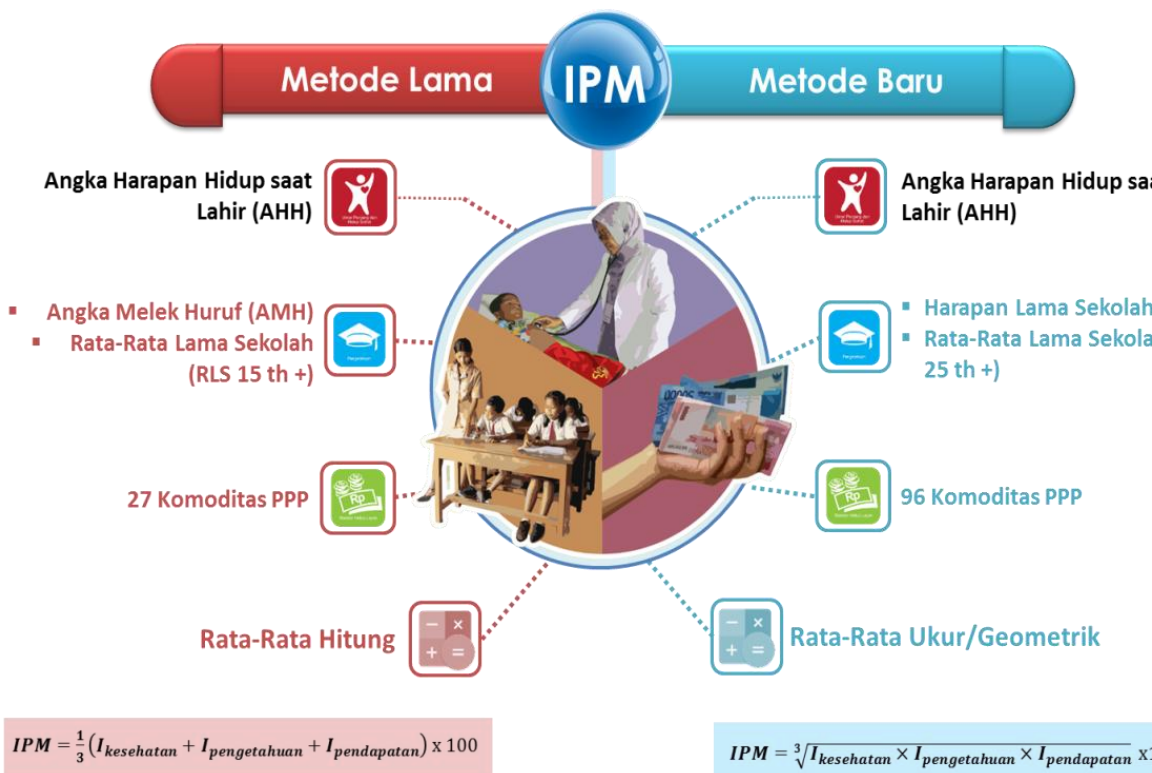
Metode Lama

IPM

Metode Baru

Angka Harapan Hidup saat Lahir (AHH)

Umur Panjang dan Hidup Sehat

Angka Harapan Hidup saa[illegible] Lahir (AHH)

Umur Panjang dan Hidup Sehat

▪ Angka Melek Huruf (AMH)
▪ Rata-Rata Lama Sekolah (RLS 15 th +)

Pengetahuan

▪ Harapan Lama Sekolah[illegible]
▪ Rata-Rata Lama Sekola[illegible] 25 th +)

Pengetahuan

27 Komoditas PPP

Rp

Standar Hidup Layak

96 Komoditas PPP

Rp

Standar Hidup Layak

Rata-Rata Hitung

Rata-Rata Ukur/Geometrik

$IPM = \frac{1}{3}\left(I_{kesehatan} + I_{pengetahuan} + I_{pendapatan}\right) \text{ x } 100$

$IPM = \sqrt[3]{I_{kesehatan} \times I_{pengetahuan} \times I_{pendapatan}} \text{ x}$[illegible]